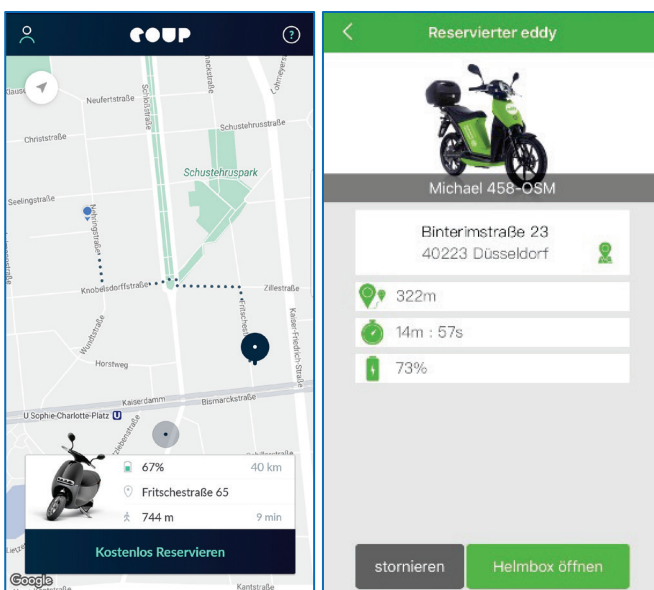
COUP

Neufertstraße
Christstraße
Schloßstraße
Schustehrusstraße
Schustehruspark
Seelingstraße
Nehringstraße
Knobelsdorffstraße
Zillestraße
Fritschestraße
Kaiser-Friedrich-Straße
Wundtstraße
Horstweg
Kaiserdamm
Bismarckstraße
U Sophie-Charlotte-Platz U
Kaiserdamm

67% 40 km
Fritschestraße 65
744 m 9 min
Kostenlos Reservieren
Google

Reservierter eddy
Michael 458-OSM
Binterimstraße 23
40223 Düsseldorf
322m
14m : 57s
73%
stornieren
Helmbox öffnen